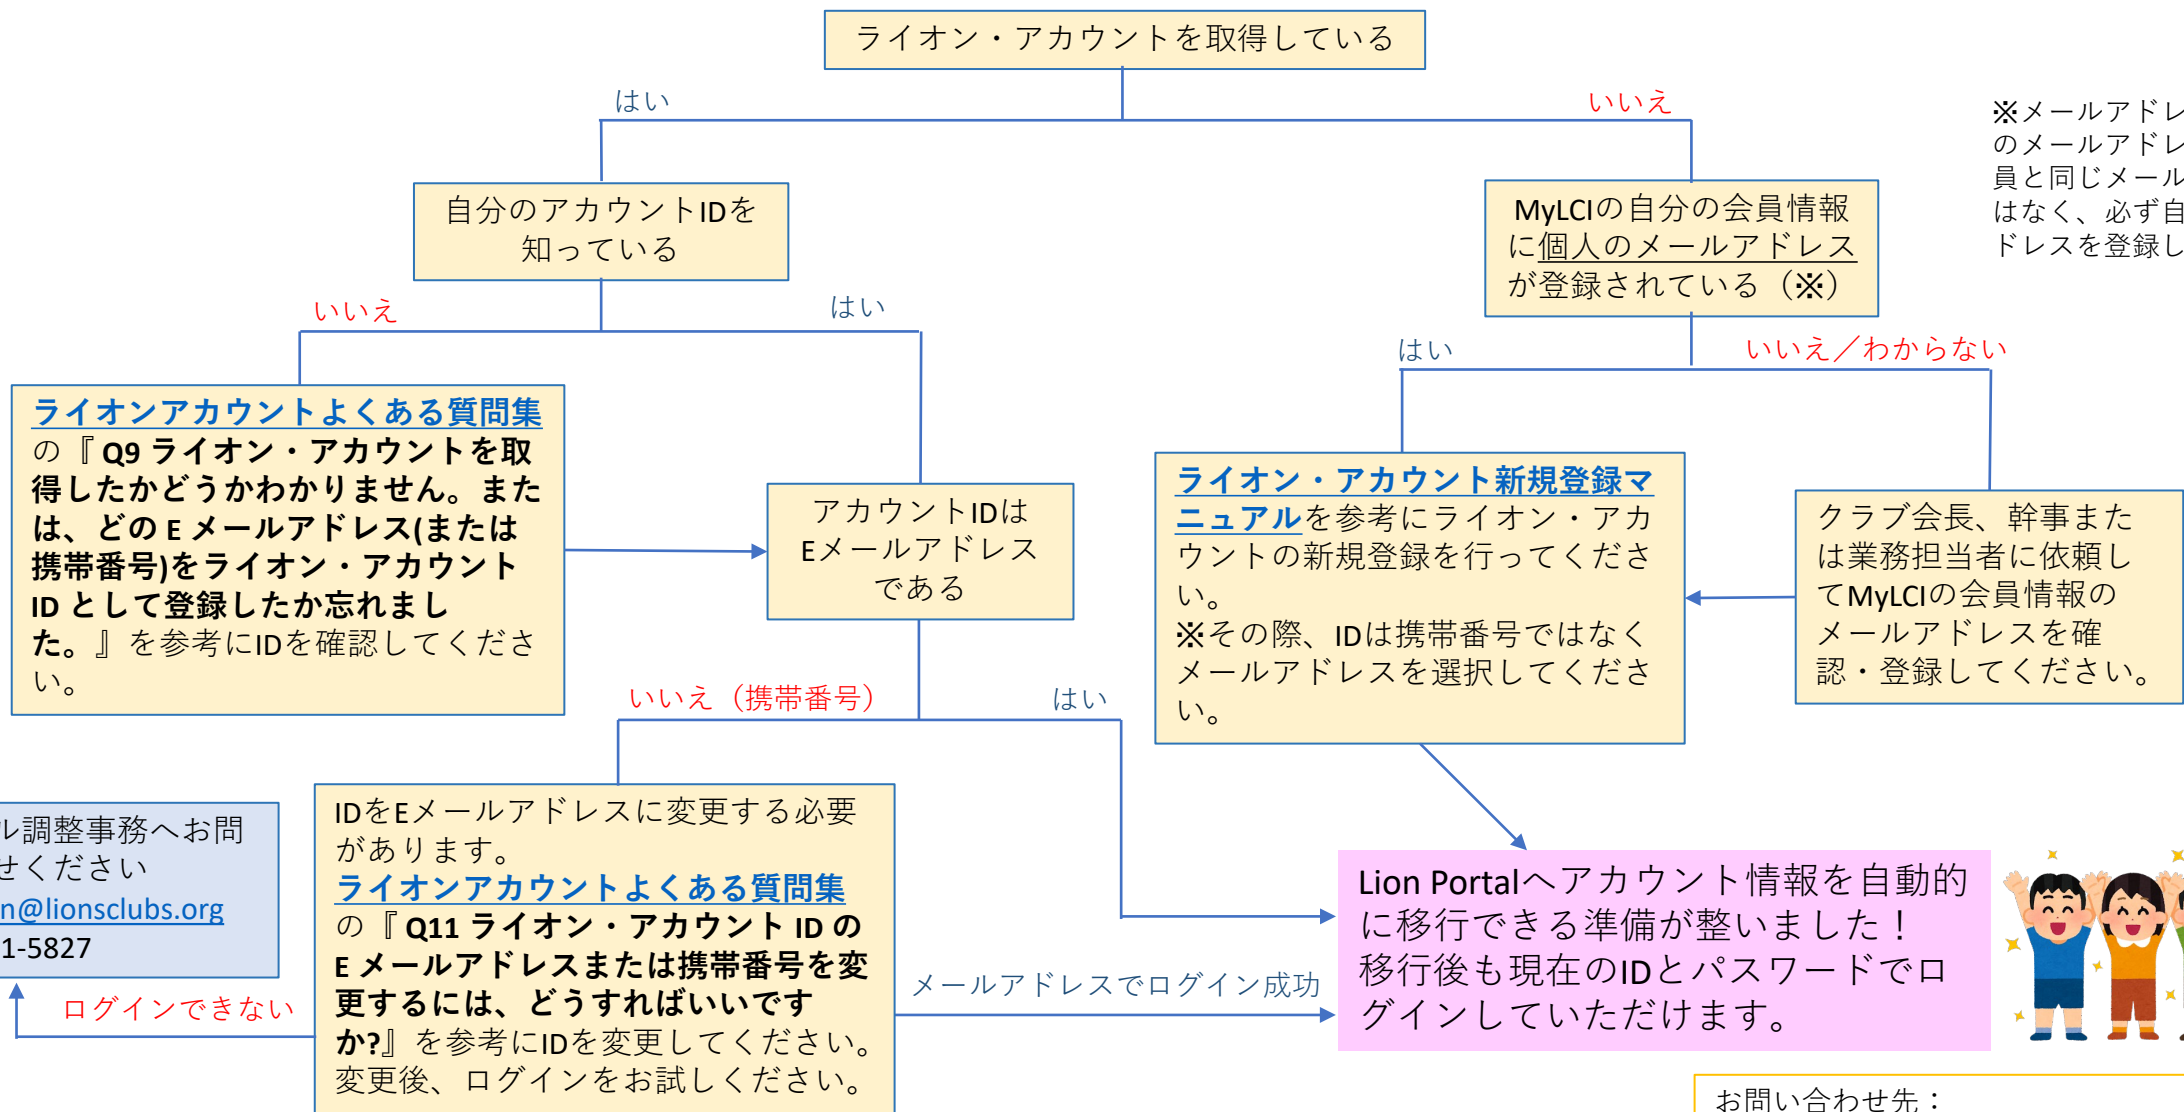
ライオン・アカウントを取得している

はい

いいえ

※メールアドレ
のメールアドレ
員と同じメール
はなく、必ず自
ドレスを登録し

自分のアカウントIDを知っている

MyLCIの自分の会員情報に個人のメールアドレスが登録されている（※）

いいえ

はい

はい

いいえ／わからない

ライオンアカウントよくある質問集の『Q9 ライオン・アカウントを取得したかどうかわかりません。または、どの E メールアドレス(または携帯番号)をライオン・アカウント ID として登録したか忘れました。』を参考にIDを確認してください。

アカウントIDはEメールアドレスである

ライオン・アカウント新規登録マニュアルを参考にライオン・アカウントの新規登録を行ってください。
※その際、IDは携帯番号ではなくメールアドレスを選択してください。

クラブ会長、幹事または業務担当者に依頼してMyLCIの会員情報のメールアドレスを確認・登録してください。

いいえ（携帯番号）

はい

ル調整事務へお問
せください
n@lionsclubs.org
1-5827

IDをEメールアドレスに変更する必要があります。
ライオンアカウントよくある質問集の『Q11 ライオン・アカウント ID の E メールアドレスまたは携帯番号を変更するには、どうすればいいですか?』を参考にIDを変更してください。
変更後、ログインをお試しください。

Lion Portalへアカウント情報を自動的に移行できる準備が整いました！
移行後も現在のIDとパスワードでログインしていただけます。

ログインできない

メールアドレスでログイン成功

お問い合わせ先：